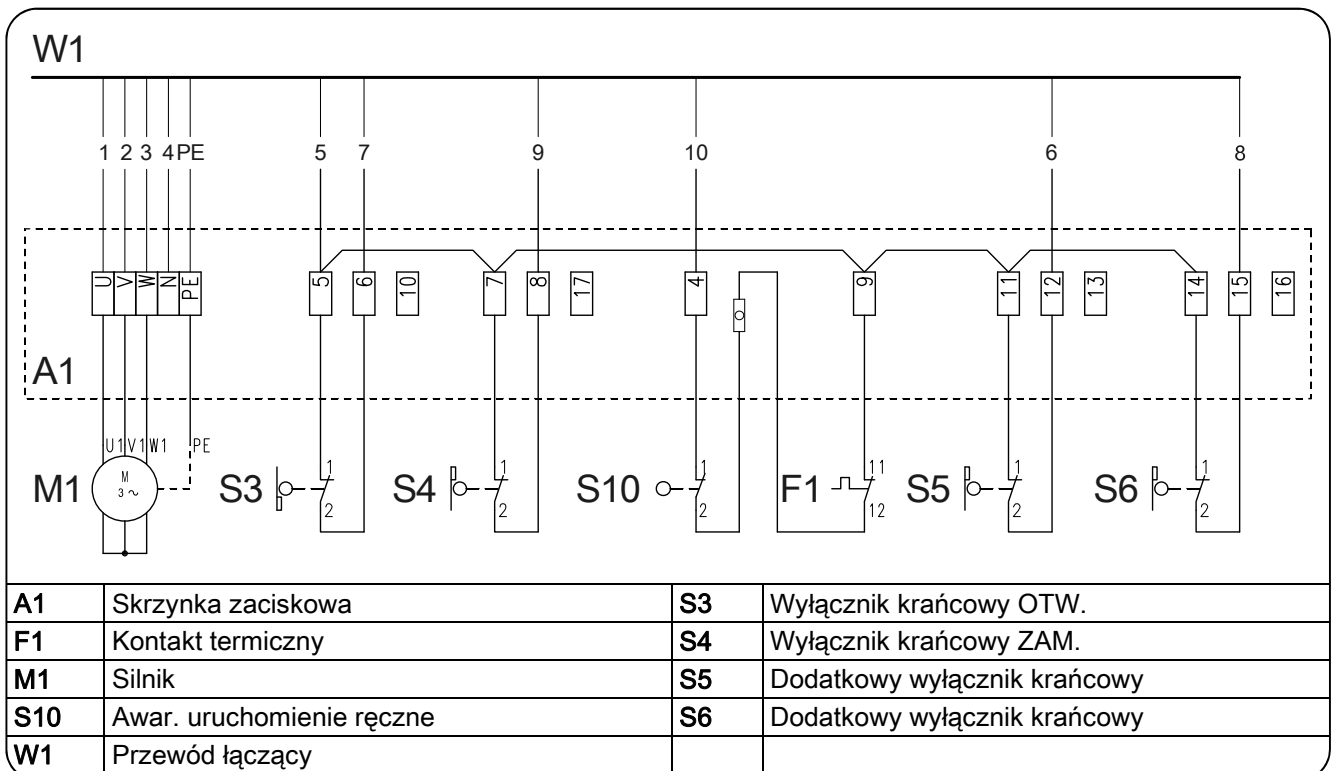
W1

1 2 3 4 PE 5 7 9 10 6 8

U V W N PE 5 6 10 7 8 17 4 9 11 12 13 14 15 16

A1

U1 V1 W1 PE

M1 M 3~ S3 1 2 S4 1 2 S10 1 2 F1 11 12 S5 1 2 S6 1 2

| A1 | Skrzynka zaciskowa | S3 | Wyłącznik krańcowy OTW. |
|---|---|---|---|
| F1 | Kontakt termiczny | S4 | Wyłącznik krańcowy ZAM. |
| M1 | Silnik | S5 | Dodatkowy wyłącznik krańcowy |
| S10 | Awar. uruchomienie ręczne | S6 | Dodatkowy wyłącznik krańcowy |
| W1 | Przewód łączący | | |